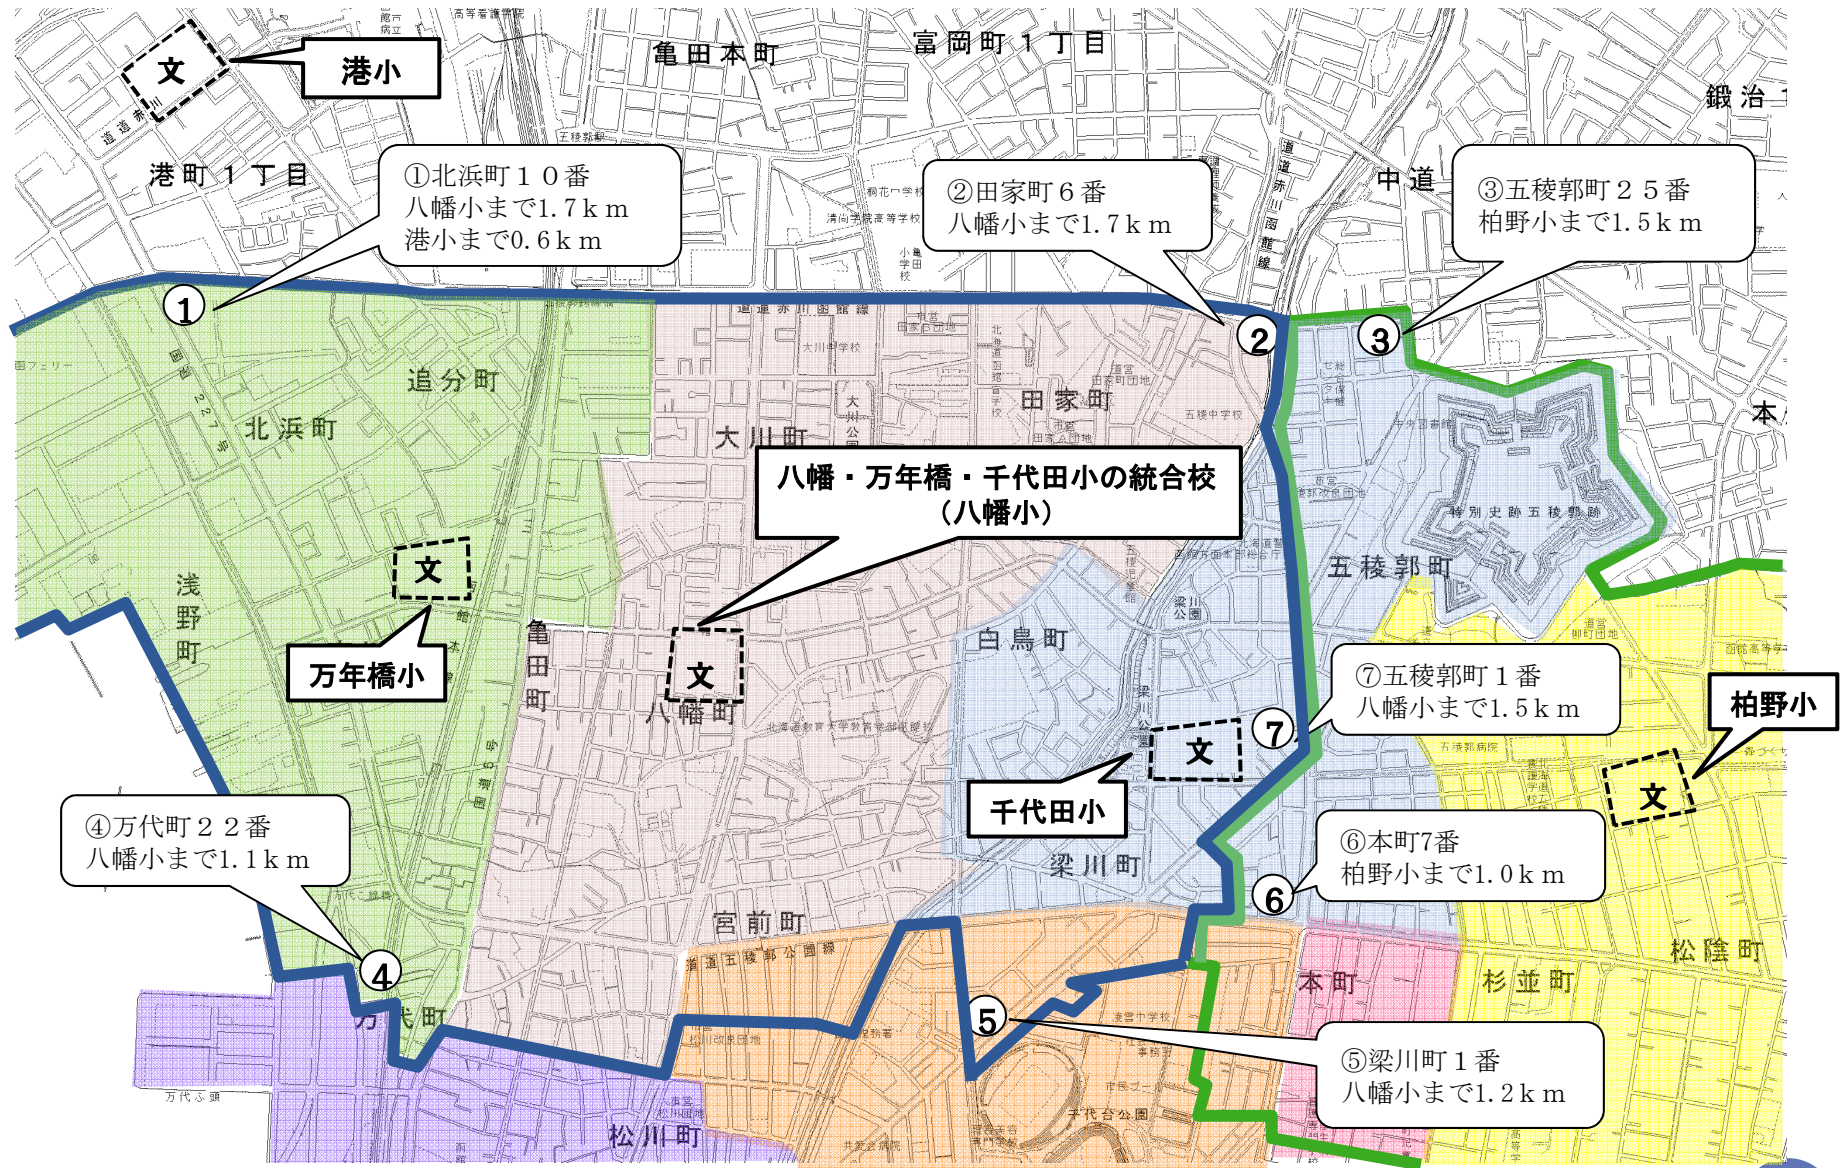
文

港小

亀田本町

富岡町1丁目

鍛冶1

港町1丁目

①北浜町10番
八幡小まで1.7km
港小まで0.6km

②田家町6番
八幡小まで1.7km

中道

③五稜郭町25番
柏野小まで1.5km

1

2

3

追分町

北浜町

田家町

大川町

本

八幡・万年橋・千代田小の統合校
（八幡小）

五稜郭町

浅野町

文

万年橋小

亀田町

文

八幡町

白鳥町

⑦五稜郭町1番
八幡小まで1.5km

柏野小

7

文

文

千代田小

④万代町22番
八幡小まで1.1km

梁川町

⑥本町7番
柏野小まで1.0km

6

宮前町

松陰町

杉並町

4

本町

万代町

5

⑤梁川町1番
八幡小まで1.2km

松川町